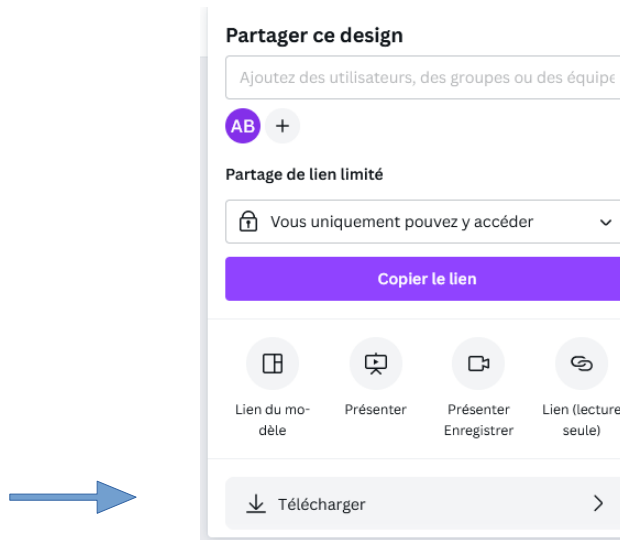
Partager ce design

Ajoutez des utilisateurs, des groupes ou des équipe

AB +

Partage de lien limité

Vous uniquement pouvez y accéder

Copier le lien

Lien du modèle

Présenter

Présenter Enregistrer

Lien (lecture seule)

Télécharger